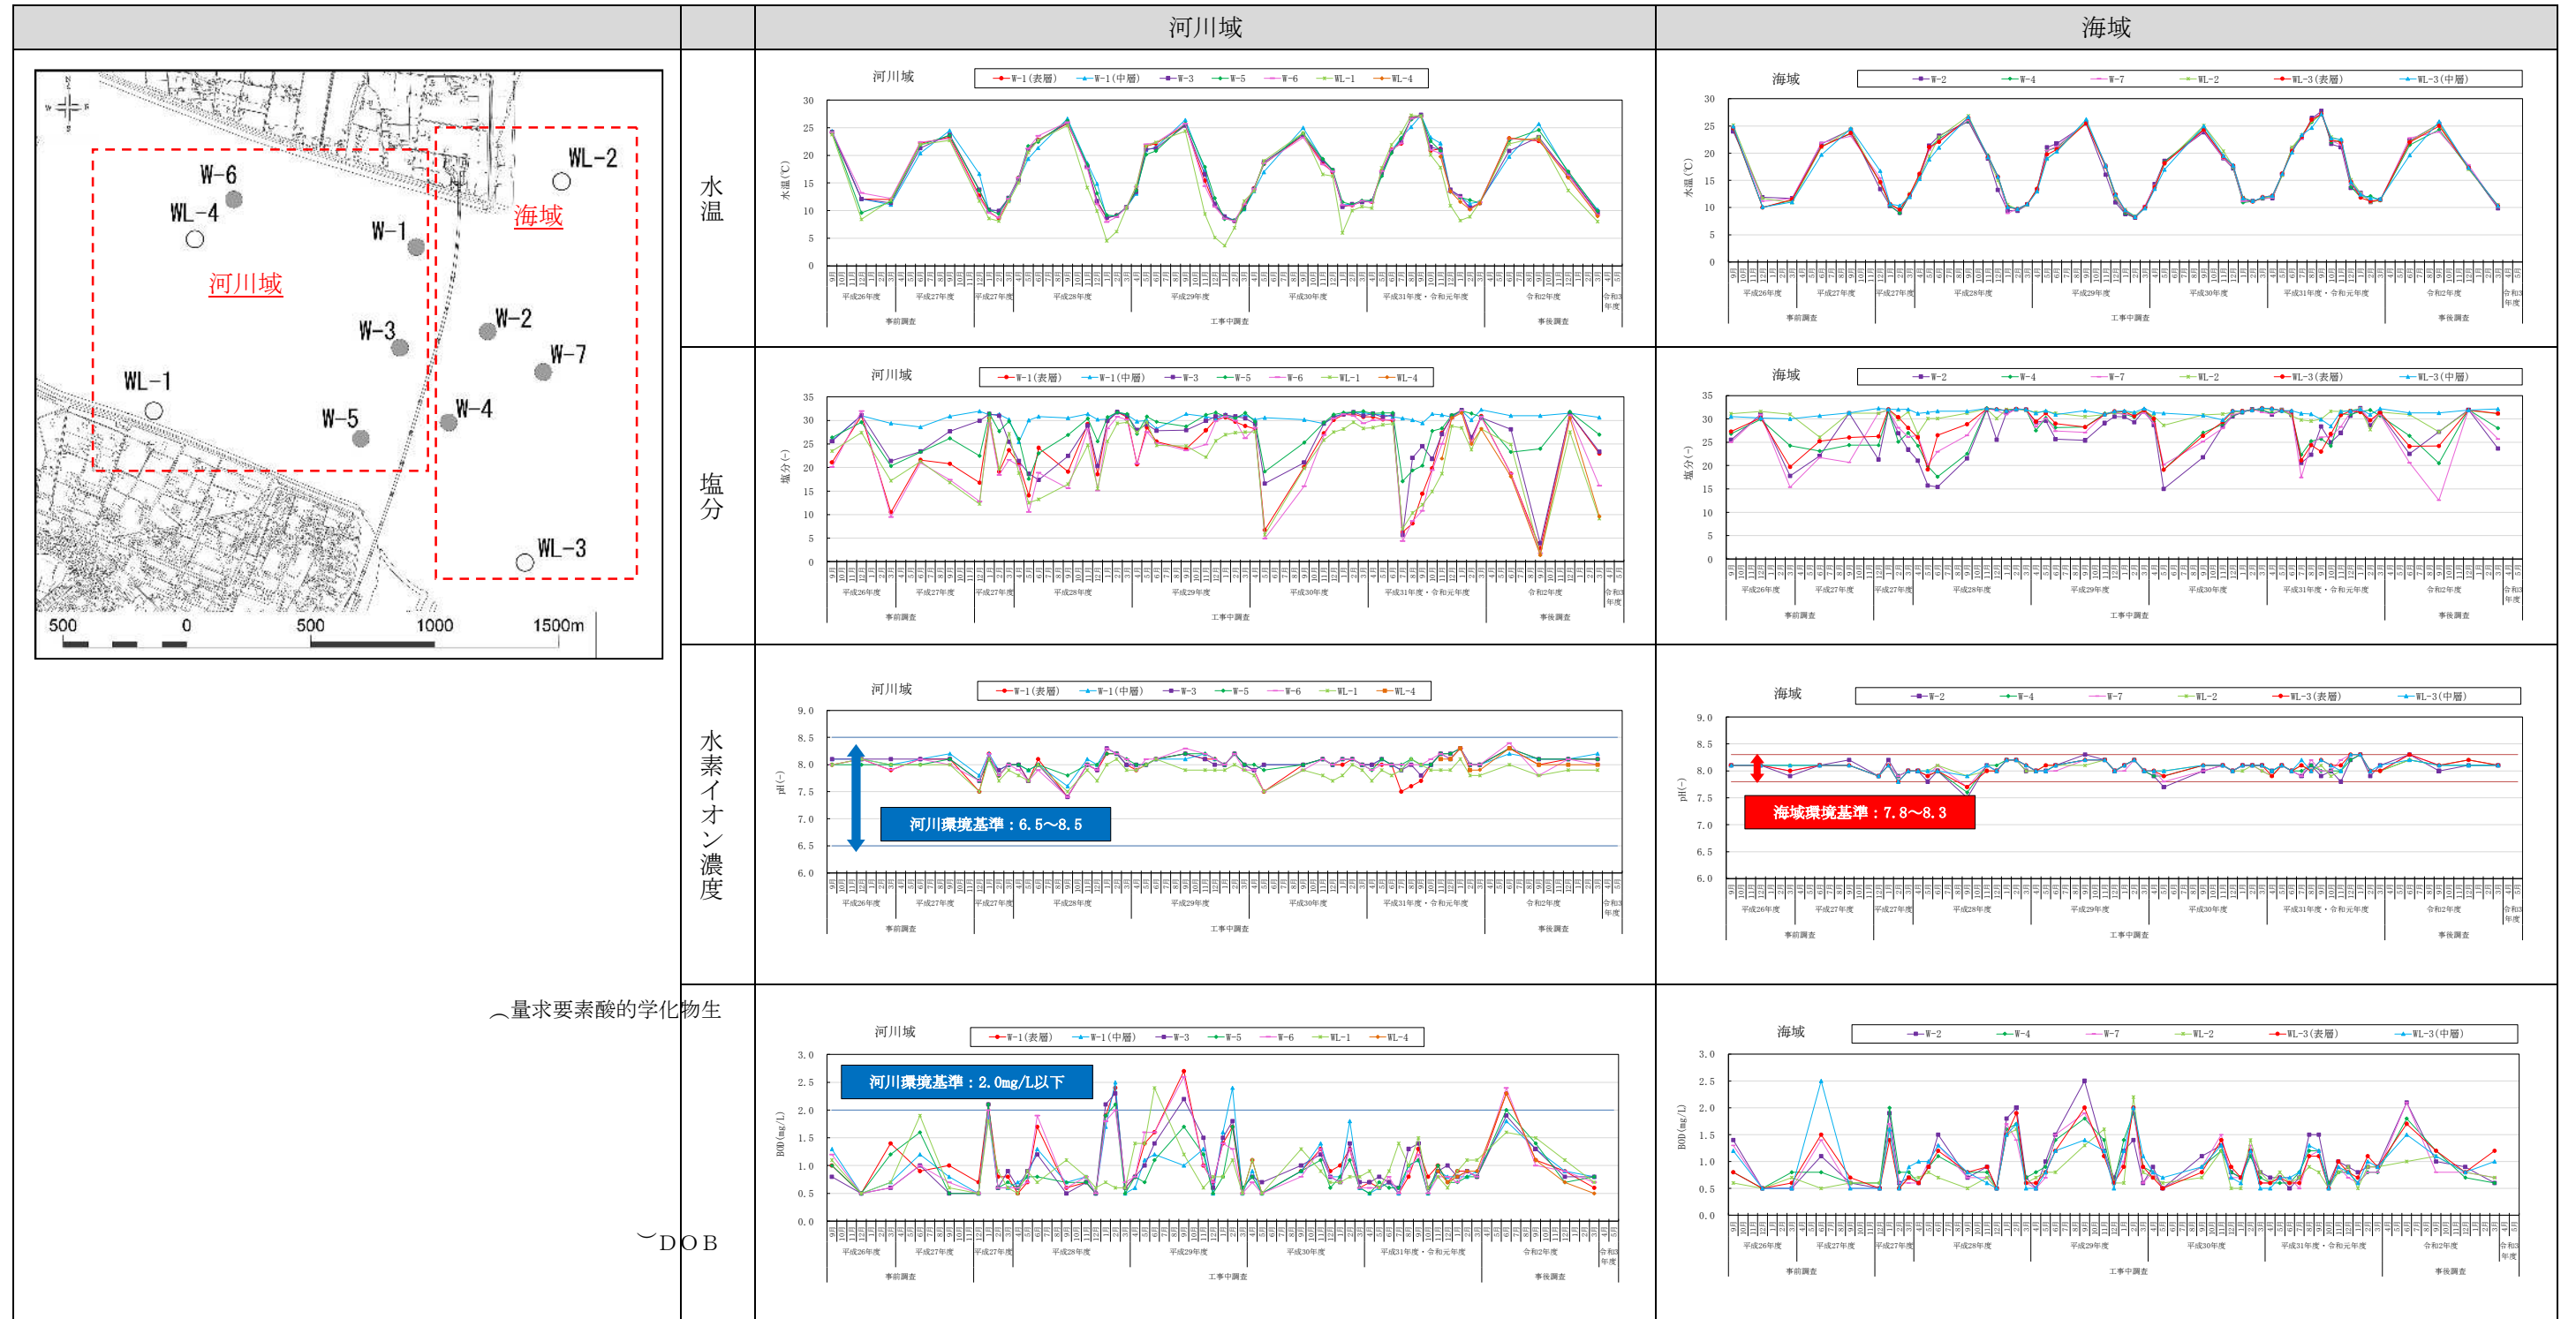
河川域

海域

W-6
WL-4
W-1
WL-2
海域
河川域
W-3
W-2
W-7
WL-1
W-5
W-4
WL-3
500 0 500 1000 1500m

水温

河川域
W-1(表層) W-1(中層) W-3 W-5 W-6 WL-1 WL-4
30 25 20 15 10 5 0
水温(℃)
平成26年度 平成27年度 平成27年度 平成28年度 平成29年度 平成30年度 平成31年度・令和元年度 令和2年度 令和3年度
事前調査 工事中調査 事後調査

海域
W-2 W-4 W-7 WL-2 WL-3(表層) WL-3(中層)
30 25 20 15 10 5 0
水温(℃)
平成26年度 平成27年度 平成27年度 平成28年度 平成29年度 平成30年度 平成31年度・令和元年度 令和2年度 令和3年度
事前調査 工事中調査 事後調査

塩分

河川域
W-1(表層) W-1(中層) W-3 W-5 W-6 WL-1 WL-4
35 30 25 20 15 10 5 0
塩分(-)
平成26年度 平成27年度 平成27年度 平成28年度 平成29年度 平成30年度 平成31年度・令和元年度 令和2年度 令和3年度
事前調査 工事中調査 事後調査

海域
W-2 W-4 W-7 WL-2 WL-3(表層) WL-3(中層)
35 30 25 20 15 10 5 0
塩分(-)
平成26年度 平成27年度 平成27年度 平成28年度 平成29年度 平成30年度 平成31年度・令和元年度 令和2年度 令和3年度
事前調査 工事中調査 事後調査

水素イオン濃度

河川域
W-1(表層) W-1(中層) W-3 W-5 W-6 WL-1 WL-4
9.0 8.5 8.0 7.5 7.0 6.5 6.0
pH(-)
河川環境基準：6.5～8.5
平成26年度 平成27年度 平成27年度 平成28年度 平成29年度 平成30年度 平成31年度・令和元年度 令和2年度 令和3年度
事前調査 工事中調査 事後調査

海域
W-2 W-4 W-7 WL-2 WL-3(表層) WL-3(中層)
9.0 8.5 8.0 7.5 7.0 6.5 6.0
pH(-)
海域環境基準：7.8～8.3
平成26年度 平成27年度 平成27年度 平成28年度 平成29年度 平成30年度 平成31年度・令和元年度 令和2年度 令和3年度
事前調査 工事中調査 事後調査

生物化学的酸素要求量（BOD）

河川域
W-1(表層) W-1(中層) W-3 W-5 W-6 WL-1 WL-4
3.0 2.5 2.0 1.5 1.0 0.5 0.0
BOD(mg/L)
河川環境基準：2.0mg/L以下
平成26年度 平成27年度 平成27年度 平成28年度 平成29年度 平成30年度 平成31年度・令和元年度 令和2年度 令和3年度
事前調査 工事中調査 事後調査

海域
W-2 W-4 W-7 WL-2 WL-3(表層) WL-3(中層)
3.0 2.5 2.0 1.5 1.0 0.5 0.0
BOD(mg/L)
平成26年度 平成27年度 平成27年度 平成28年度 平成29年度 平成30年度 平成31年度・令和元年度 令和2年度 令和3年度
事前調査 工事中調査 事後調査